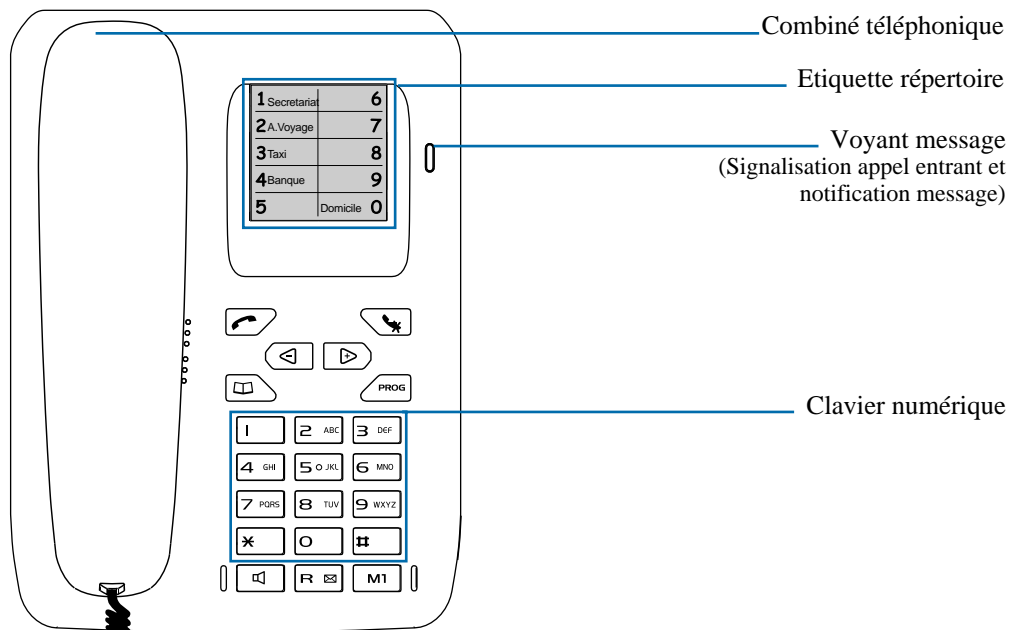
Combiné téléphonique

Etiquette répertoire

Voyant message
(Signalisation appel entrant et notification message)

Clavier numérique

| | |
|---|---|
| 1 Secretariat | 6 |
| 2 A.Voyage | 7 |
| 3 Taxi | 8 |
| 4 Banque | 9 |
| 5 | Domicile 0 |

PROG

1
2 ABC
3 DEF
4 GHI
5 JKL
6 MNO
7 PQRS
8 TUV
9 WXYZ
*
0
#

R
M1